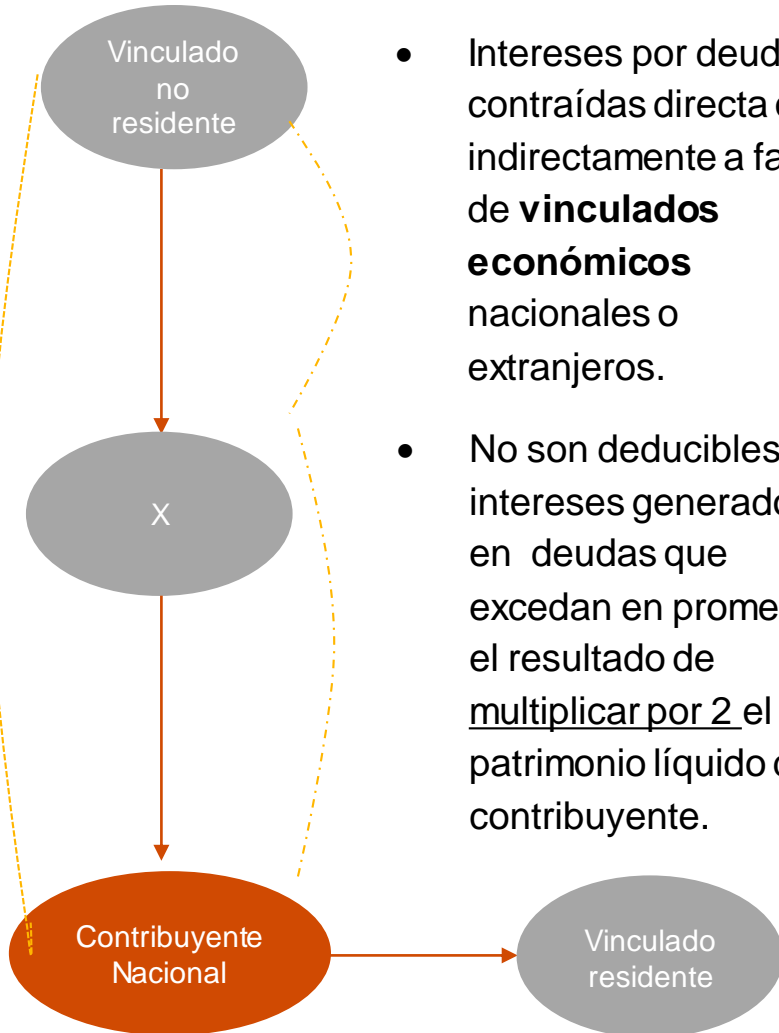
Vinculado no residente

X

Contribuyente Nacional

Vinculado residente

- Intereses por deud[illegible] contraídas directa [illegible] indirectamente a fa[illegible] de **vinculados económicos** nacionales o extranjeros.

- No son deducibles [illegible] intereses generado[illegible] en deudas que excedan en prome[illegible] el resultado de multiplicar por 2 el patrimonio líquido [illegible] contribuyente.